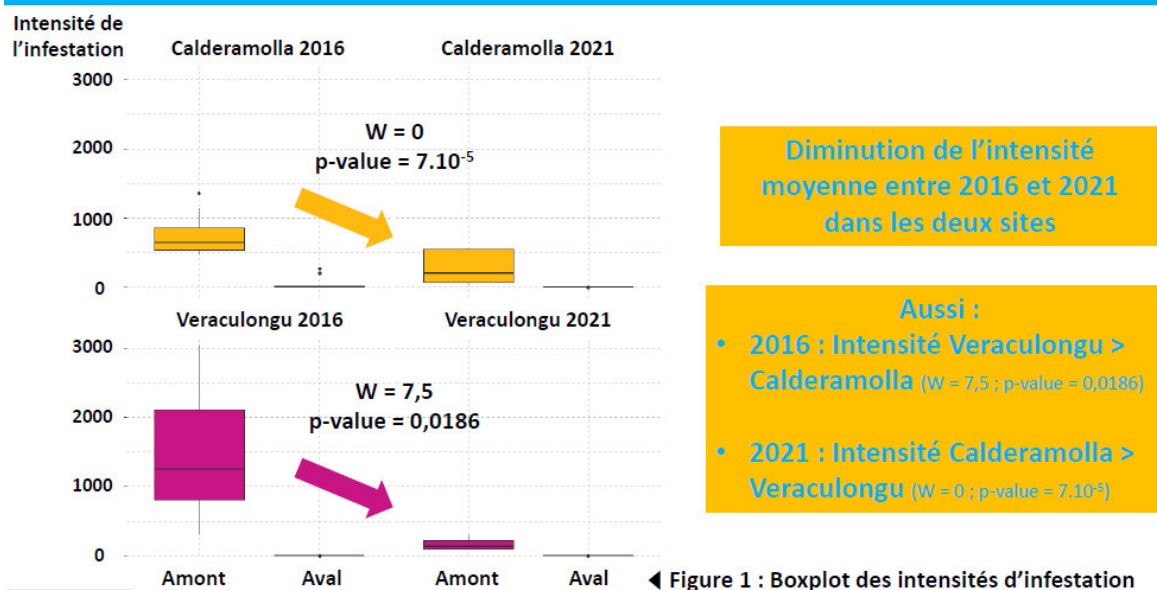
Intensité de l'infestation

Calderamolla 2016

Calderamolla 2021

3000

2000

1000

0

W = 0
p-value = $7.10^{-5}$

Veraculongu 2016

Veraculongu 2021

3000

2000

1000

0

W = 7,5
p-value = 0,0186

Amont

Aval

Amont

Aval

Diminution de l'intensité moyenne entre 2016 et 2021 dans les deux sites

Aussi :
• 2016 : Intensité Veraculongu > Calderamolla (W = 7,5 ; p-value = 0,0186)
• 2021 : Intensité Calderamolla > Veraculongu (W = 0 ; p-value = $7.10^{-5}$)

◄ Figure 1 : Boxplot des intensités d'infestation